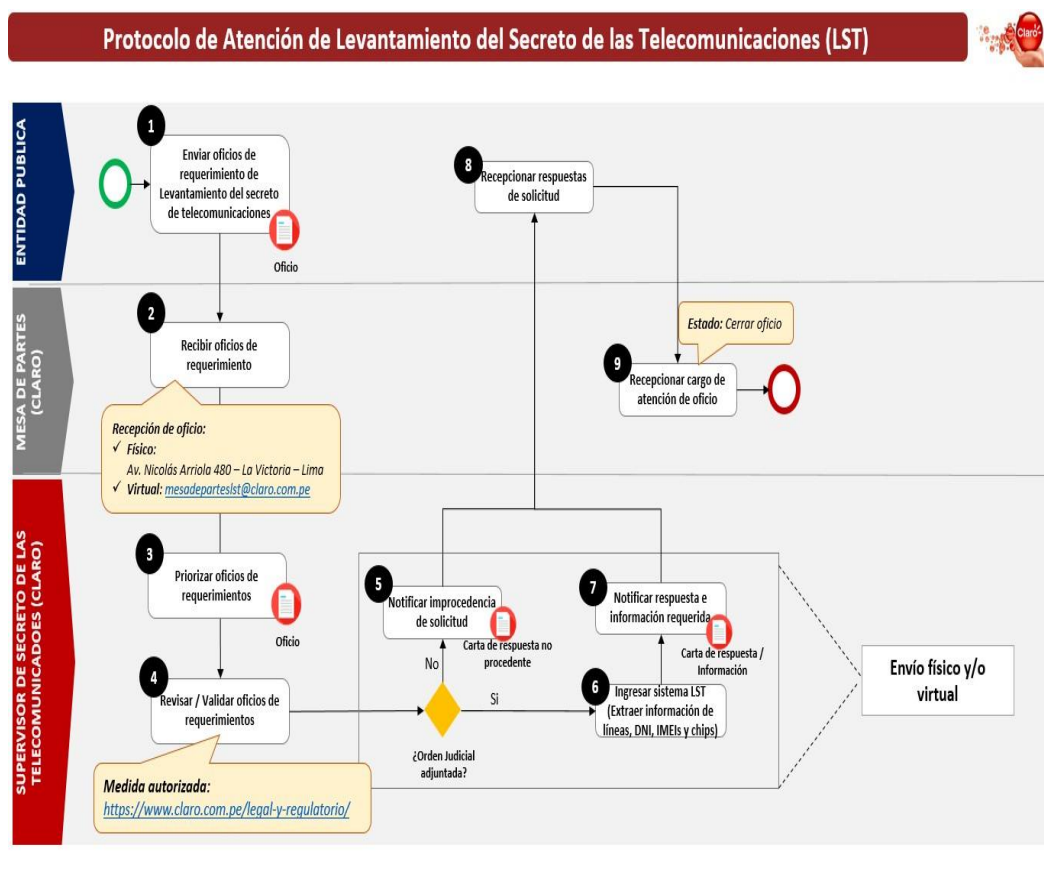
Protocolo de Atención de Levantamiento del Secreto de las Telecomunicaciones (LST)

Claro

ENTIDAD PUBLICA

MESA DE PARTES (CLARO)

SUPERVISOR DE SECRETO DE LAS TELECOMUNICADOES (CLARO)

1 Enviar oficios de requerimiento de Levantamiento del secreto de telecomunicaciones

Oficio

8 Recepcionar respuestas de solicitud

2 Recibir oficios de requerimiento

Estado: Cerrar oficio

9 Recepcionar cargo de atención de oficio

Recepción de oficio:
✓ Físico: Av. Nicolás Arriola 480 – La Victoria – Lima
✓ Virtual: mesadeparteslst@claro.com.pe

3 Priorizar oficios de requerimientos

Oficio

5 Notificar improcedencia de solicitud

Carta de respuesta no procedente

7 Notificar respuesta e información requerida

Carta de respuesta / Información

Envío físico y/o virtual

No

Si

4 Revisar / Validar oficios de requerimientos

¿Orden Judicial adjuntada?

6 Ingresar sistema LST (Extraer información de líneas, DNI, IMEIs y chips)

Medida autorizada:
https://www.claro.com.pe/legal-y-regulatorio/